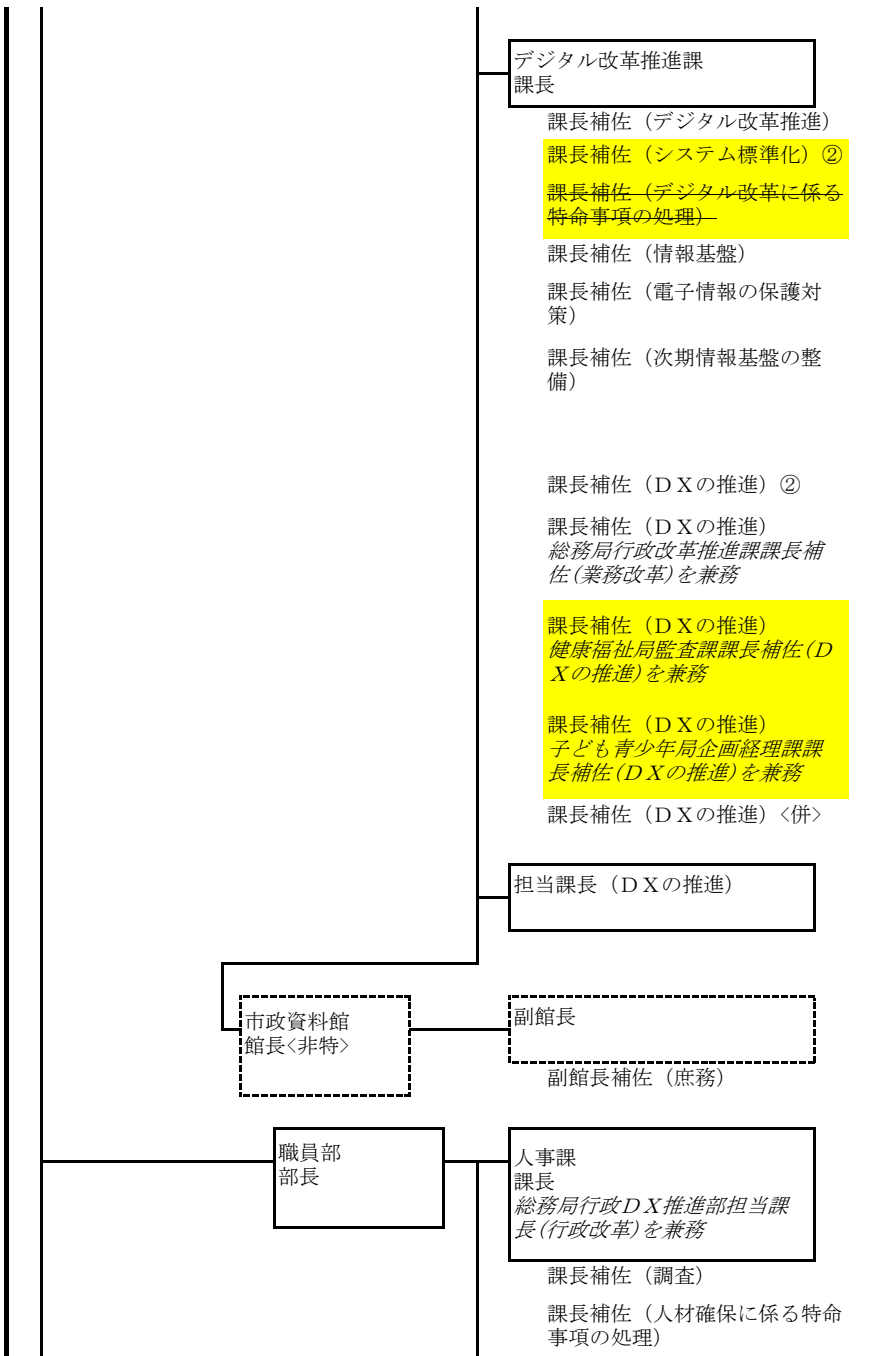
デジタル改革推進課
課長

課長補佐（デジタル改革推進）

課長補佐（システム標準化）②

課長補佐（デジタル改革に係る特命事項の処理）

課長補佐（情報基盤）

課長補佐（電子情報の保護対策）

課長補佐（次期情報基盤の整備）

課長補佐（ＤＸの推進）②

課長補佐（ＤＸの推進）
総務局行政改革推進課課長補佐(業務改革)を兼務

課長補佐（ＤＸの推進）
健康福祉局監査課課長補佐(ＤＸの推進)を兼務

課長補佐（ＤＸの推進）
子ども青少年局企画経理課課長補佐(ＤＸの推進)を兼務

課長補佐（ＤＸの推進）〈併〉

担当課長（ＤＸの推進）

市政資料館
館長〈非特〉

副館長

副館長補佐（庶務）

職員部
部長

人事課
課長
総務局行政ＤＸ推進部担当課長(行政改革)を兼務

課長補佐（調査）

課長補佐（人材確保に係る特命事項の処理）